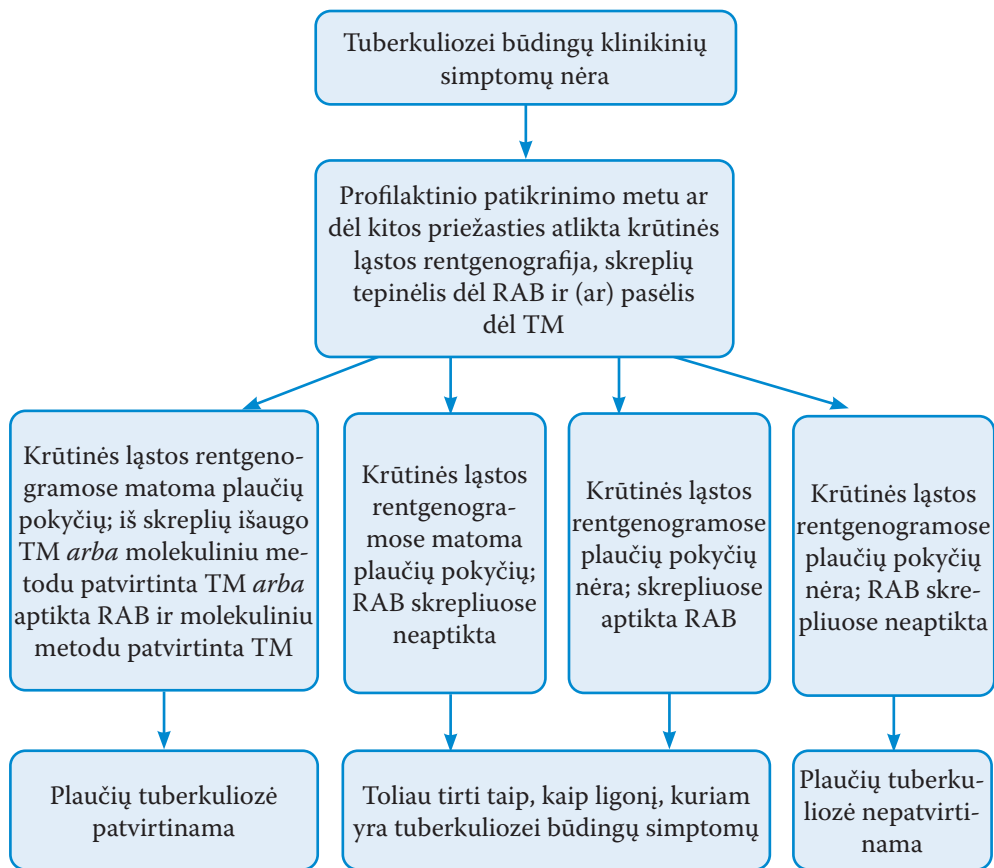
Tuberkuliozei būdingų klinikinių simptomų nėra

Profilaktinio patikrinimo metu ar dėl kitos priežasties atlikta krūtinės ląstos rentgenografija, skreplių tepinėlis dėl RAB ir (ar) pasėlis dėl TM

Krūtinės ląstos rentgenogramose matoma plaučių pokyčių; iš skreplių išauga TM *arba* molekuliniu metodu patvirtinta TM *arba* aptikta RAB ir molekuliniu metodu patvirtinta TM

Krūtinės ląstos rentgenogramose matoma plaučių pokyčių; RAB skrepliuose neaptikta

Krūtinės ląstos rentgenogramose plaučių pokyčių nėra; skrepliuose aptikta RAB

Krūtinės ląstos rentgenogramose plaučių pokyčių nėra; RAB skrepliuose neaptikta

Plaučių tuberkuliozė patvirtinama

Toliau tirti taip, kaip ligonį, kuriam yra tuberkuliozei būdingų simptomų

Plaučių tuberkuliozė nepatvirtinama